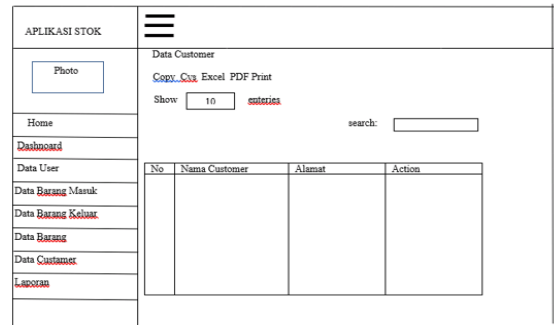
APLIKASI STOK

Photo

Home

Dashnoard

Data User

Data Barang Masuk

Data Barang Keluar

Data Barang

Data Custamer

Laporan

Data Customer

Copy Cvs Excel PDF Print

Show 10 enteries

search:

| No | Nama Customer | Alamat | Action |
|---|---|---|---|
| | | | |